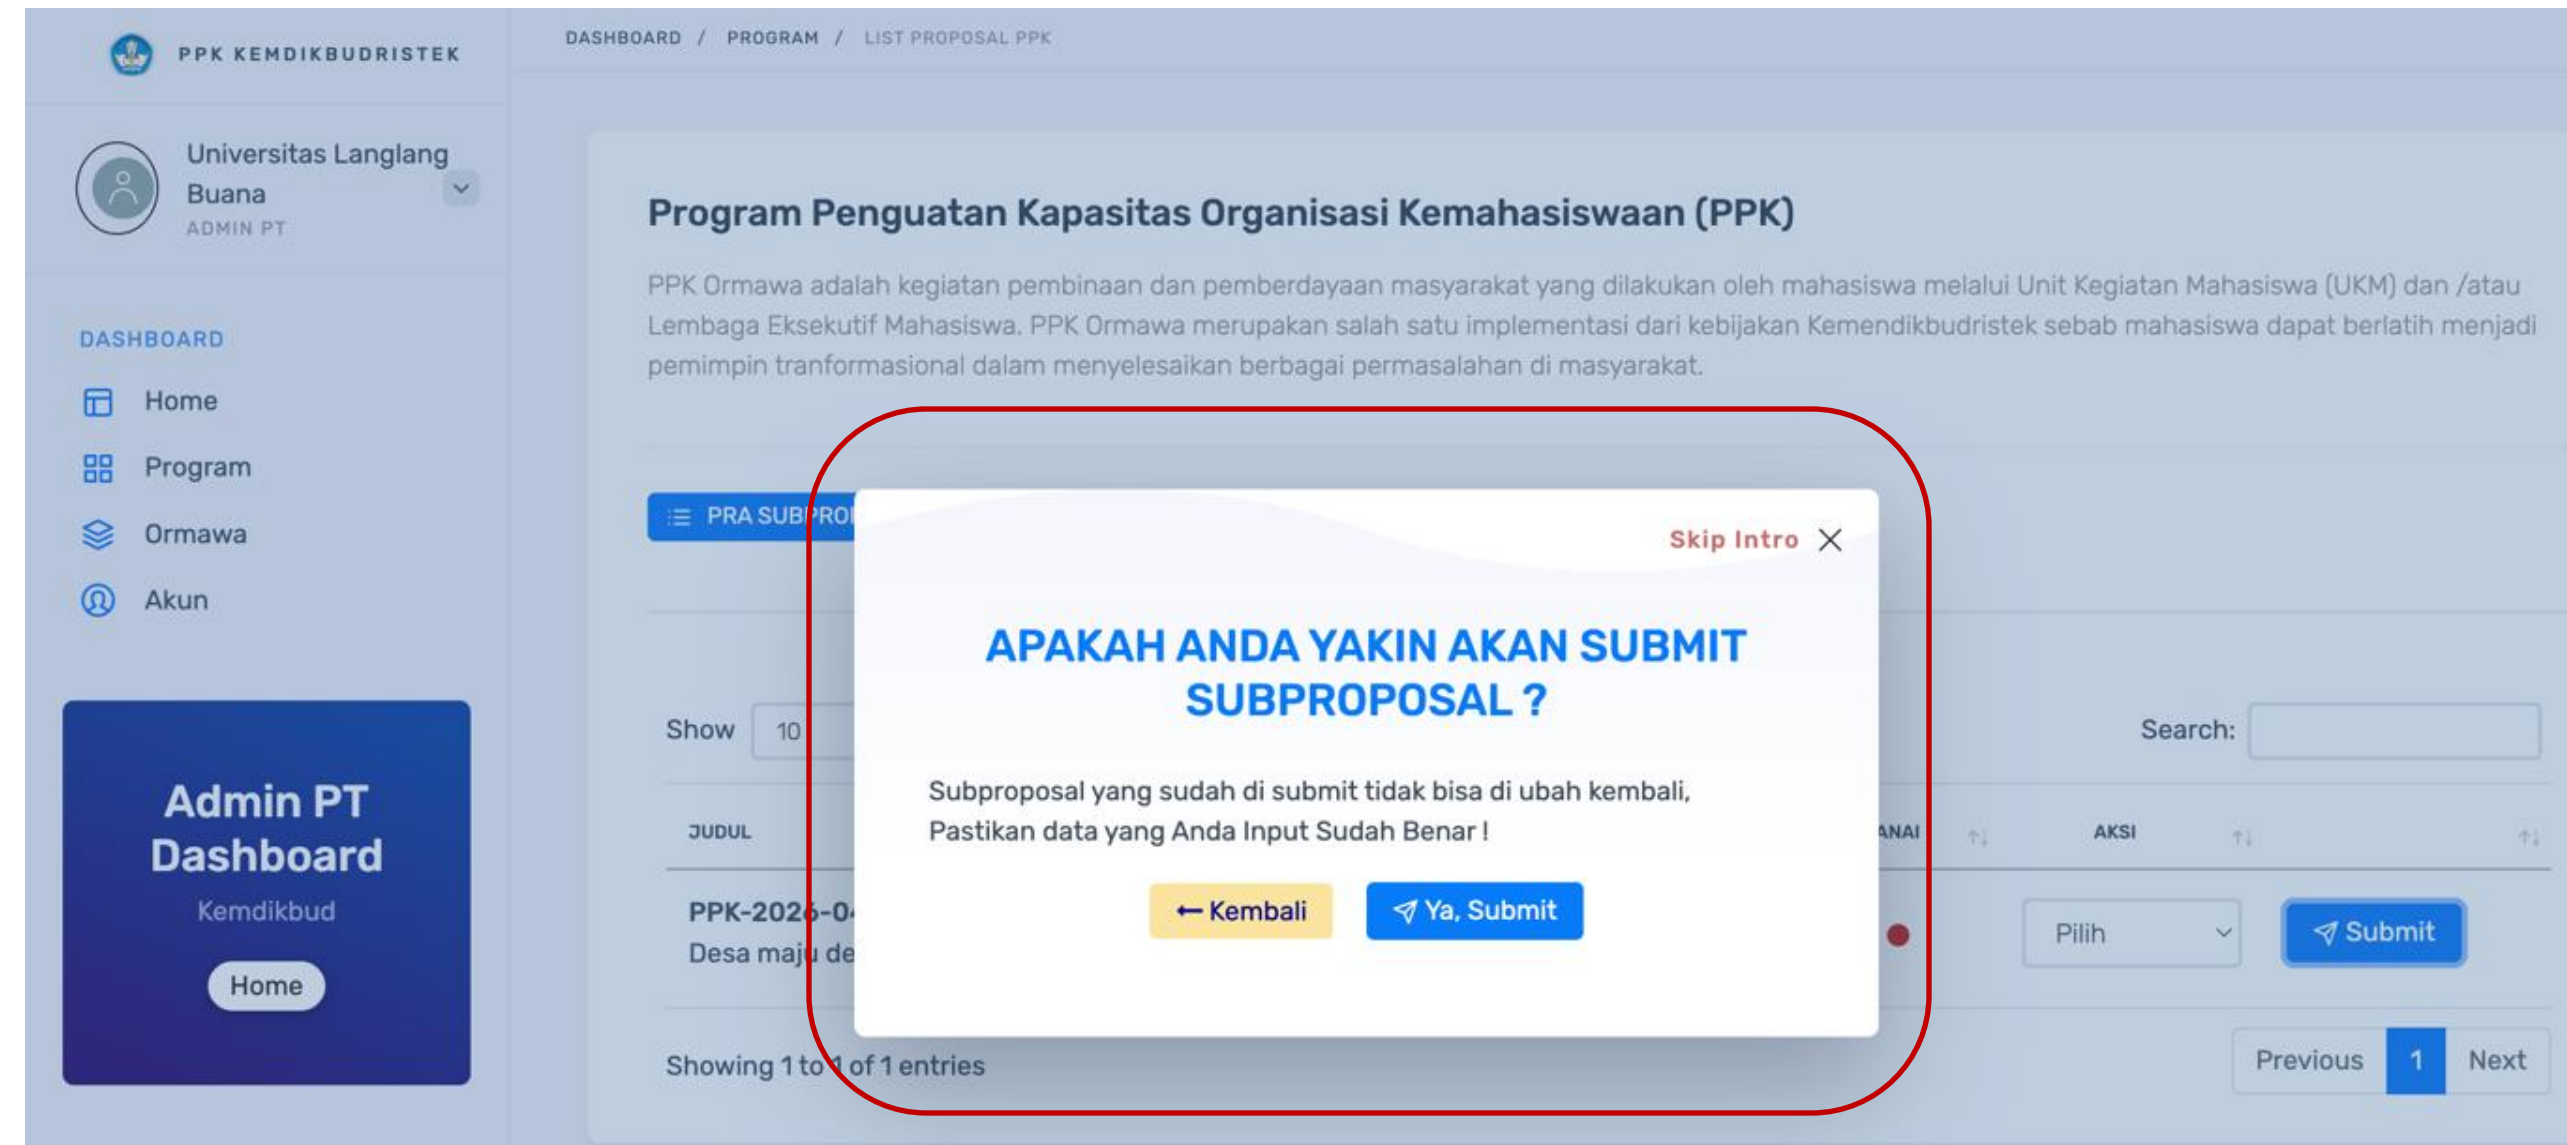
PPK KEMDIKBUDRISTEK

DASHBOARD / PROGRAM / LIST PROPOSAL PPK

Universitas Langlang Buana
ADMIN PT

DASHBOARD
Home
Program
Ormawa
Akun

Admin PT Dashboard
Kemdikbud
Home

Program Penguatan Kapasitas Organisasi Kemahasiswaan (PPK)

PPK Ormawa adalah kegiatan pembinaan dan pemberdayaan masyarakat yang dilakukan oleh mahasiswa melalui Unit Kegiatan Mahasiswa (UKM) dan /atau Lembaga Eksekutif Mahasiswa. PPK Ormawa merupakan salah satu implementasi dari kebijakan Kemendikbudristek sebab mahasiswa dapat berlatih menjadi pemimpin tranformasional dalam menyelesaikan berbagai permasalahan di masyarakat.

PRA SUBPRO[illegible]

Show 10

Search:

JUDUL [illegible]ANAI AKSI

PPK-202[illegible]-0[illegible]
Desa maj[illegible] de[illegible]

Pilih
Submit

Showing 1 to 1 of 1 entries

Previous 1 Next

Skip Intro ×

APAKAH ANDA YAKIN AKAN SUBMIT SUBPROPOSAL ?

Subproposal yang sudah di submit tidak bisa di ubah kembali,
Pastikan data yang Anda Input Sudah Benar !

← Kembali
Ya, Submit